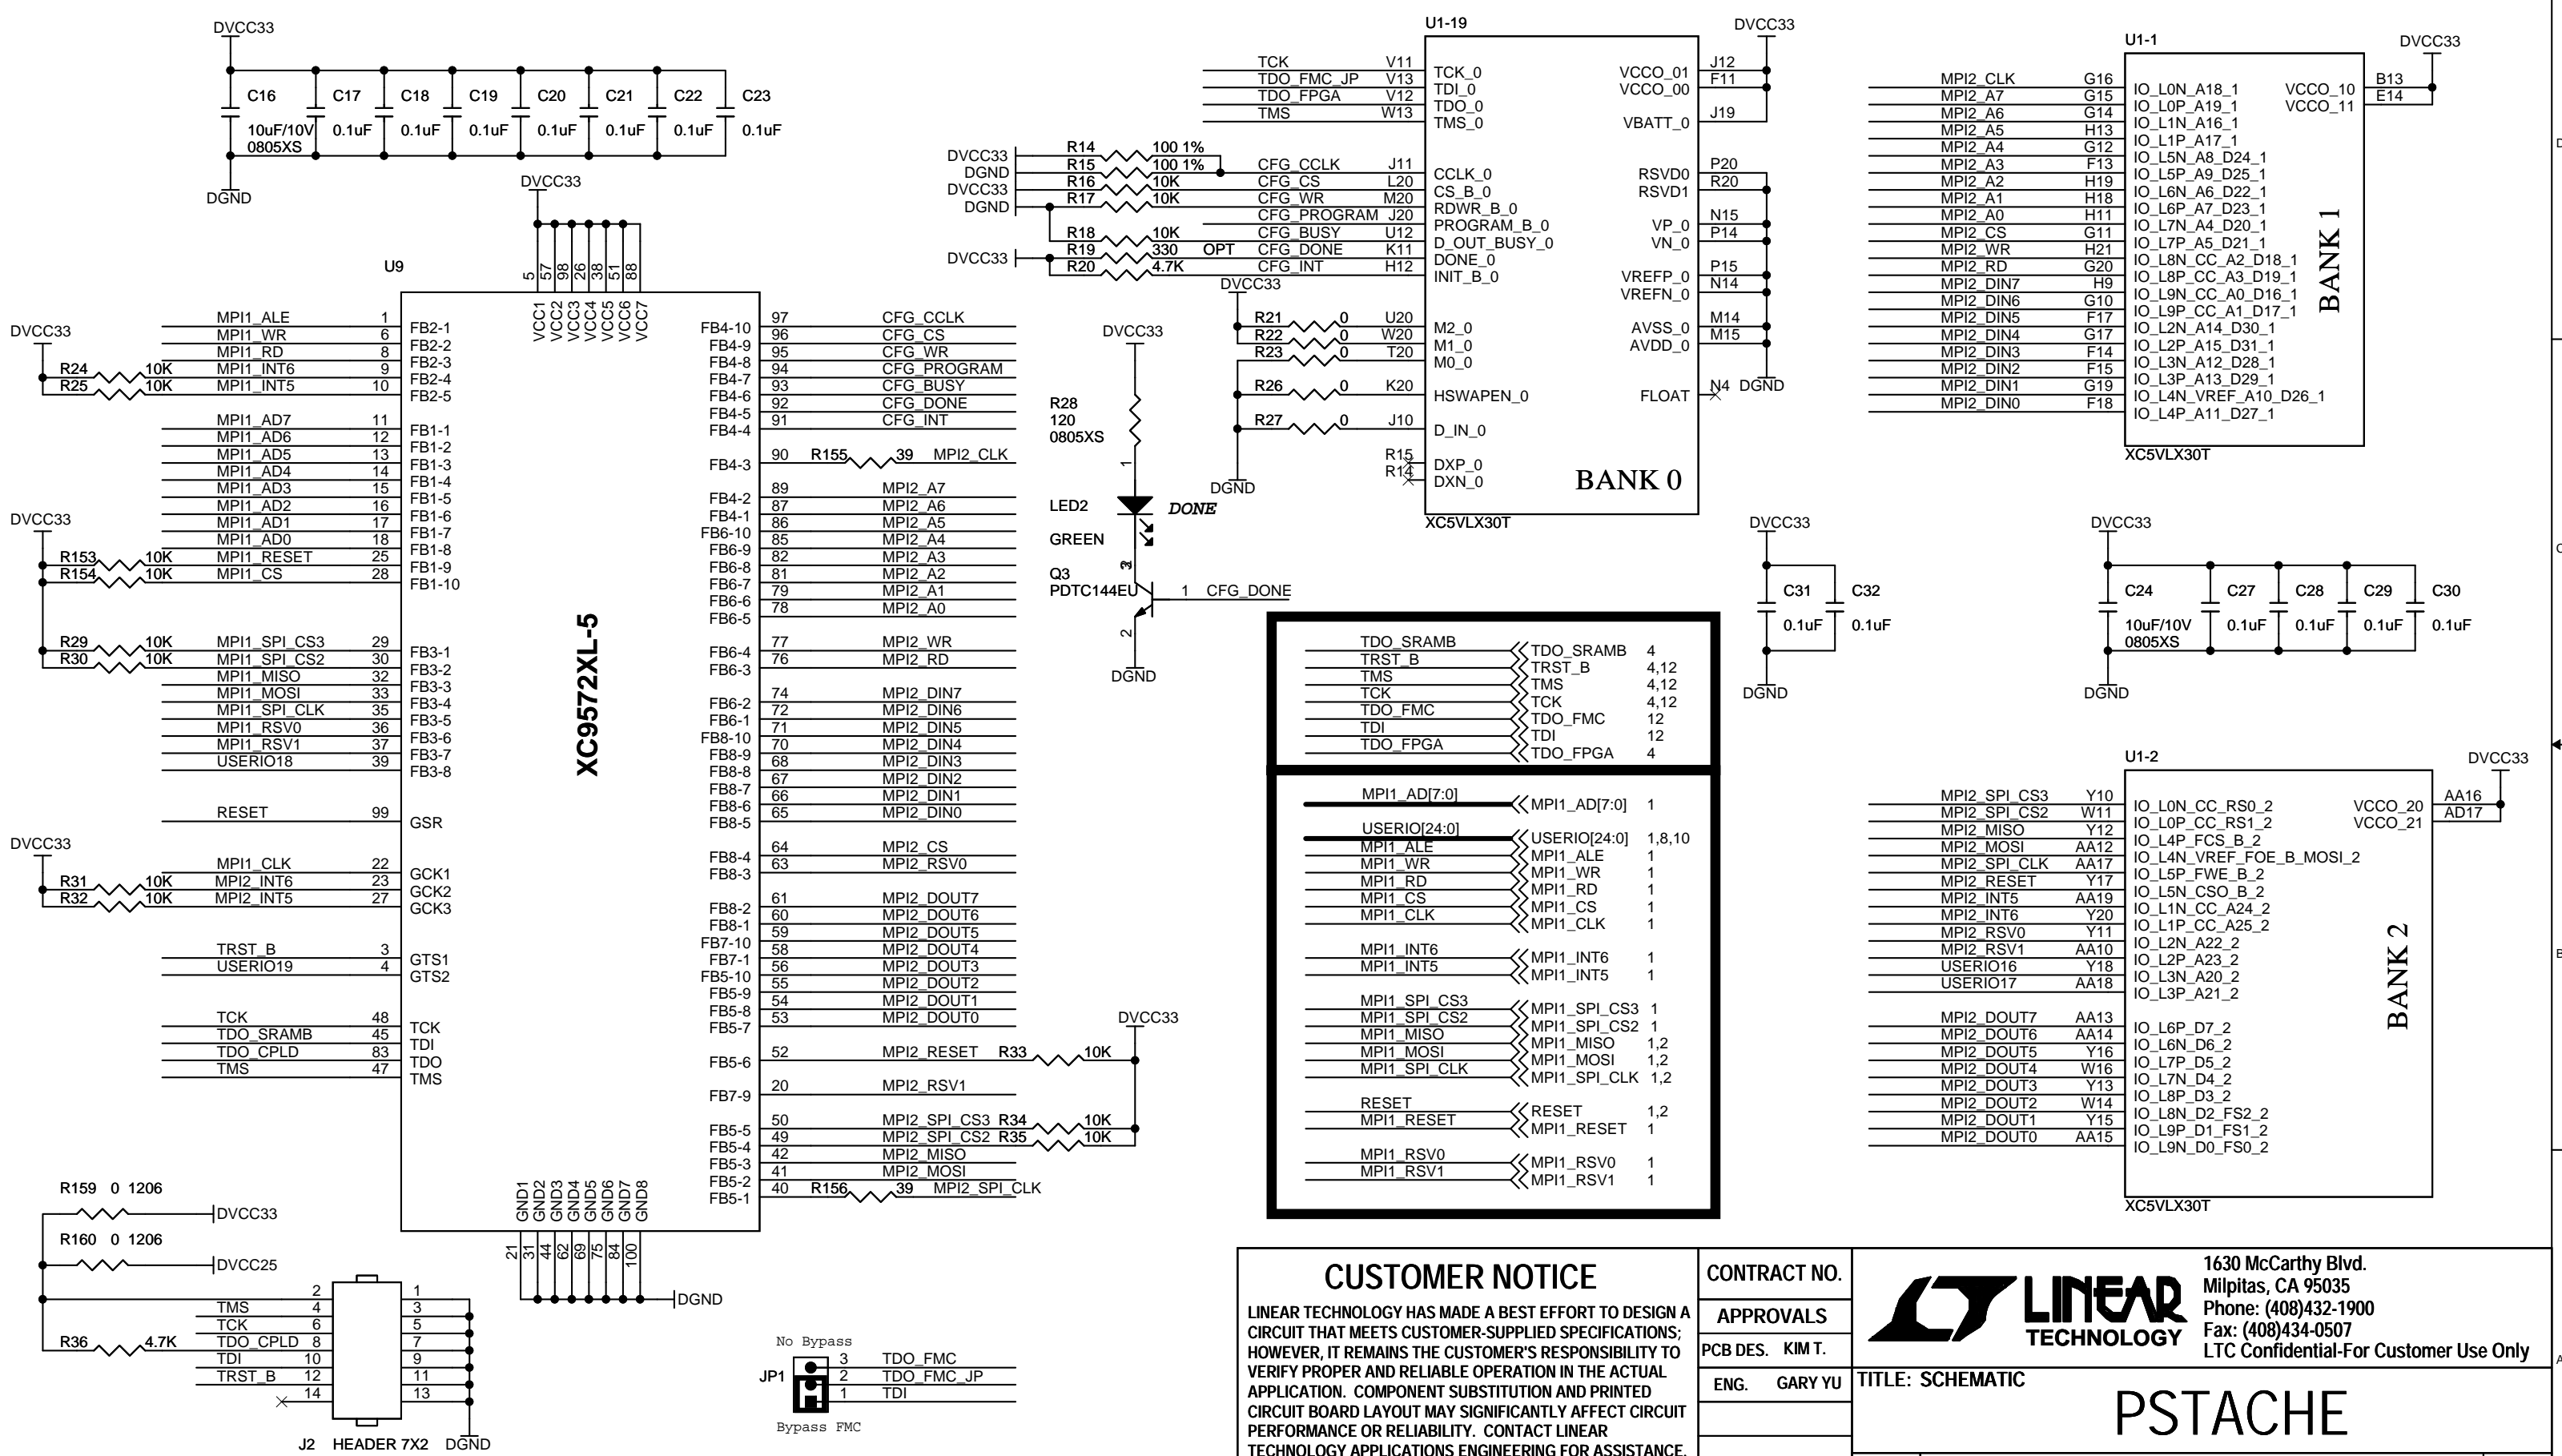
DVCC33
C16 10uF/10V 0805XS
C17 0.1uF
C18 0.1uF
C19 0.1uF
C20 0.1uF
C21 0.1uF
C22 0.1uF
C23 0.1uF
DGND

U1-19
TCK V11 TCK_0
TDO_FMC_JP V13 TDI_0
TDO_FPGA V12 TDO_0
TMS W13 TMS_0
VCCO_01 J12
VCCO_00 F11
VBATT_0 J19
DVCC33
DVCC33 R14 100 1%
DGND R15 100 1% CFG_CCLK J11 CCLK_0
DVCC33 R16 10K CFG_CS L20 CS_B_0
DGND R17 10K CFG_WR M20 RDWR_B_0
CFG_PROGRAM J20 PROGRAM_B_0
R18 10K CFG_BUSY U12 D_OUT_BUSY_0
DVCC33 R19 330 OPT CFG_DONE K11 DONE_0
R20 4.7K CFG_INT H12 INIT_B_0
RSVD0 P20
RSVD1 R20
VP_0 N15
VN_0 P14
VREFP_0 P15
VREFN_0 N14
DVCC33
R21 0 U20 M2_0
R22 0 W20 M1_0
R23 0 T20 M0_0
AVSS_0 M14
AVDD_0 M15
R26 0 K20 HSWAPEN_0
FLOAT N4 DGND
R27 0 J10 D_IN_0
R15 DXP_0
R14 DXN_0
DGND
BANK 0
XC5VLX30T

U1-1 DVCC33
MPI2_CLK G16 IO_L0N_A18_1
MPI2_A7 G15 IO_L0P_A19_1
MPI2_A6 G14 IO_L1N_A16_1
MPI2_A5 H13 IO_L1P_A17_1
MPI2_A4 G12 IO_L5N_A8_D24_1
MPI2_A3 F13 IO_L5P_A9_D25_1
MPI2_A2 H19 IO_L6N_A6_D22_1
MPI2_A1 H18 IO_L6P_A7_D23_1
MPI2_A0 H11 IO_L7N_A4_D20_1
MPI2_CS G11 IO_L7P_A5_D21_1
MPI2_WR H21 IO_L8N_CC_A2_D18_1
MPI2_RD G20 IO_L8P_CC_A3_D19_1
MPI2_DIN7 H9 IO_L9N_CC_A0_D16_1
MPI2_DIN6 G10 IO_L9P_CC_A1_D17_1
MPI2_DIN5 F17 IO_L2N_A14_D30_1
MPI2_DIN4 G17 IO_L2P_A15_D31_1
MPI2_DIN3 F14 IO_L3N_A12_D28_1
MPI2_DIN2 F15 IO_L3P_A13_D29_1
MPI2_DIN1 G19 IO_L4N_VREF_A10_D26_1
MPI2_DIN0 F18 IO_L4P_A11_D27_1
VCCO_10 B13
VCCO_11 E14
BANK 1
XC5VLX30T

DVCC33
U9
5 57 98 26 38 51 88
VCC1 VCC2 VCC3 VCC4 VCC5 VCC6 VCC7
XC9572XL-5
DVCC33
MPI1_ALE 1 FB2-1
MPI1_WR 6 FB2-2
MPI1_RD 8 FB2-3
R24 10K MPI1_INT6 9 FB2-4
R25 10K MPI1_INT5 10 FB2-5
MPI1_AD7 11 FB1-1
MPI1_AD6 12 FB1-2
MPI1_AD5 13 FB1-3
MPI1_AD4 14 FB1-4
MPI1_AD3 15 FB1-5
MPI1_AD2 16 FB1-6
MPI1_AD1 17 FB1-7
MPI1_AD0 18 FB1-8
DVCC33
R153 10K MPI1_RESET 25 FB1-9
R154 10K MPI1_CS 28 FB1-10
R29 10K MPI1_SPI_CS3 29 FB3-1
R30 10K MPI1_SPI_CS2 30 FB3-2
MPI1_MISO 32 FB3-3
MPI1_MOSI 33 FB3-4
MPI1_SPI_CLK 35 FB3-5
MPI1_RSV0 36 FB3-6
MPI1_RSV1 37 FB3-7
USERIO18 39 FB3-8
RESET 99 GSR
DVCC33
MPI1_CLK 22 GCK1
R31 10K MPI2_INT6 23 GCK2
R32 10K MPI2_INT5 27 GCK3
TRST_B 3 GTS1
USERIO19 4 GTS2
TCK 48 TCK
TDO_SRAMB 45 TDI
TDO_CPLD 83 TDO
TMS 47 TMS
FB4-10 97 CFG_CCLK
FB4-9 96 CFG_CS
FB4-8 95 CFG_WR
FB4-7 94 CFG_PROGRAM
FB4-6 93 CFG_BUSY
FB4-5 92 CFG_DONE
FB4-4 91 CFG_INT
FB4-3 90 R155 39 MPI2_CLK
FB4-2 89 MPI2_A7
FB4-1 87 MPI2_A6
FB6-10 86 MPI2_A5
FB6-9 85 MPI2_A4
FB6-8 82 MPI2_A3
FB6-7 81 MPI2_A2
FB6-6 79 MPI2_A1
FB6-5 78 MPI2_A0
FB6-4 77 MPI2_WR
FB6-3 76 MPI2_RD
FB6-2 74 MPI2_DIN7
FB6-1 72 MPI2_DIN6
FB8-10 71 MPI2_DIN5
FB8-9 70 MPI2_DIN4
FB8-8 68 MPI2_DIN3
FB8-7 67 MPI2_DIN2
FB8-6 66 MPI2_DIN1
FB8-5 65 MPI2_DIN0
FB8-4 64 MPI2_CS
FB8-3 63 MPI2_RSV0
FB8-2 61 MPI2_DOUT7
FB8-1 60 MPI2_DOUT6
FB7-10 59 MPI2_DOUT5
FB7-1 58 MPI2_DOUT4
FB5-10 56 MPI2_DOUT3
FB5-9 55 MPI2_DOUT2
FB5-8 54 MPI2_DOUT1
FB5-7 53 MPI2_DOUT0
FB5-6 52 MPI2_RESET R33 10K
FB7-9 20 MPI2_RSV1
FB5-5 50 MPI2_SPI_CS3 R34 10K
FB5-4 49 MPI2_SPI_CS2 R35 10K
FB5-3 42 MPI2_MISO
FB5-2 41 MPI2_MOSI
FB5-1 40 R156 39 MPI2_SPI_CLK
DVCC33
GND1 GND2 GND3 GND4 GND5 GND6 GND7 GND8
21 31 44 62 69 75 84 100
DGND

DVCC33
R28 120 0805XS
LED2 GREEN DONE
Q3 PDTC144EU 1 CFG_DONE
DGND

TDO_SRAMB TDO_SRAMB 4
TRST_B TRST_B 4,12
TMS TMS 4,12
TCK TCK 4,12
TDO_FMC TDO_FMC 12
TDI TDI 12
TDO_FPGA TDO_FPGA 4
MPI1_AD[7:0] MPI1_AD[7:0] 1
USERIO[24:0] USERIO[24:0] 1,8,10
MPI1_ALE MPI1_ALE 1
MPI1_WR MPI1_WR 1
MPI1_RD MPI1_RD 1
MPI1_CS MPI1_CS 1
MPI1_CLK MPI1_CLK 1
MPI1_INT6 MPI1_INT6 1
MPI1_INT5 MPI1_INT5 1
MPI1_SPI_CS3 MPI1_SPI_CS3 1
MPI1_SPI_CS2 MPI1_SPI_CS2 1
MPI1_MISO MPI1_MISO 1,2
MPI1_MOSI MPI1_MOSI 1,2
MPI1_SPI_CLK MPI1_SPI_CLK 1,2
RESET RESET 1,2
MPI1_RESET MPI1_RESET 1
MPI1_RSV0 MPI1_RSV0 1
MPI1_RSV1 MPI1_RSV1 1

DVCC33
C31 0.1uF
C32 0.1uF
DGND
DVCC33
C24 10uF/10V 0805XS
C27 0.1uF
C28 0.1uF
C29 0.1uF
C30 0.1uF
DGND

U1-2 DVCC33
MPI2_SPI_CS3 Y10 IO_L0N_CC_RS0_2
MPI2_SPI_CS2 W11 IO_L0P_CC_RS1_2
MPI2_MISO Y12 IO_L4P_FCS_B_2
MPI2_MOSI AA12 IO_L4N_VREF_FOE_B_MOSI_2
MPI2_SPI_CLK AA17 IO_L5P_FWE_B_2
MPI2_RESET Y17 IO_L5N_CSO_B_2
MPI2_INT5 AA19 IO_L1N_CC_A24_2
MPI2_INT6 Y20 IO_L1P_CC_A25_2
MPI2_RSV0 Y11 IO_L2N_A22_2
MPI2_RSV1 AA10 IO_L2P_A23_2
USERIO16 Y18 IO_L3N_A20_2
USERIO17 AA18 IO_L3P_A21_2
MPI2_DOUT7 AA13 IO_L6P_D7_2
MPI2_DOUT6 AA14 IO_L6N_D6_2
MPI2_DOUT5 Y16 IO_L7P_D5_2
MPI2_DOUT4 W16 IO_L7N_D4_2
MPI2_DOUT3 Y13 IO_L8P_D3_2
MPI2_DOUT2 W14 IO_L8N_D2_FS2_2
MPI2_DOUT1 Y15 IO_L9P_D1_FS1_2
MPI2_DOUT0 AA15 IO_L9N_D0_FS0_2
VCCO_20 AA16
VCCO_21 AD17
BANK 2
XC5VLX30T

R159 0 1206 DVCC33
R160 0 1206 DVCC25
R36 4.7K
TMS 4 3
TCK 6 5
TDO_CPLD 8 7
TDI 10 9
TRST_B 12 11
14 13
2 1
J2 HEADER 7X2 DGND

No Bypass
JP1 3 TDO_FMC
2 TDO_FMC_JP
1 TDI
Bypass FMC

CUSTOMER NOTICE
LINEAR TECHNOLOGY HAS MADE A BEST EFFORT TO DESIGN A CIRCUIT THAT MEETS CUSTOMER-SUPPLIED SPECIFICATIONS; HOWEVER, IT REMAINS THE CUSTOMER'S RESPONSIBILITY TO VERIFY PROPER AND RELIABLE OPERATION IN THE ACTUAL APPLICATION. COMPONENT SUBSTITUTION AND PRINTED CIRCUIT BOARD LAYOUT MAY SIGNIFICANTLY AFFECT CIRCUIT PERFORMANCE OR RELIABILITY. CONTACT LINEAR TECHNOLOGY APPLICATIONS ENGINEERING FOR ASSISTANCE.
CONTRACT NO.
APPROVALS
PCB DES. KIM T.
ENG. GARY YU
LINEAR TECHNOLOGY
1630 McCarthy Blvd.
Milpitas, CA 95035
Phone: (408)432-1900
Fax: (408)434-0507
LTC Confidential-For Customer Use Only
TITLE: SCHEMATIC
PSTACHE